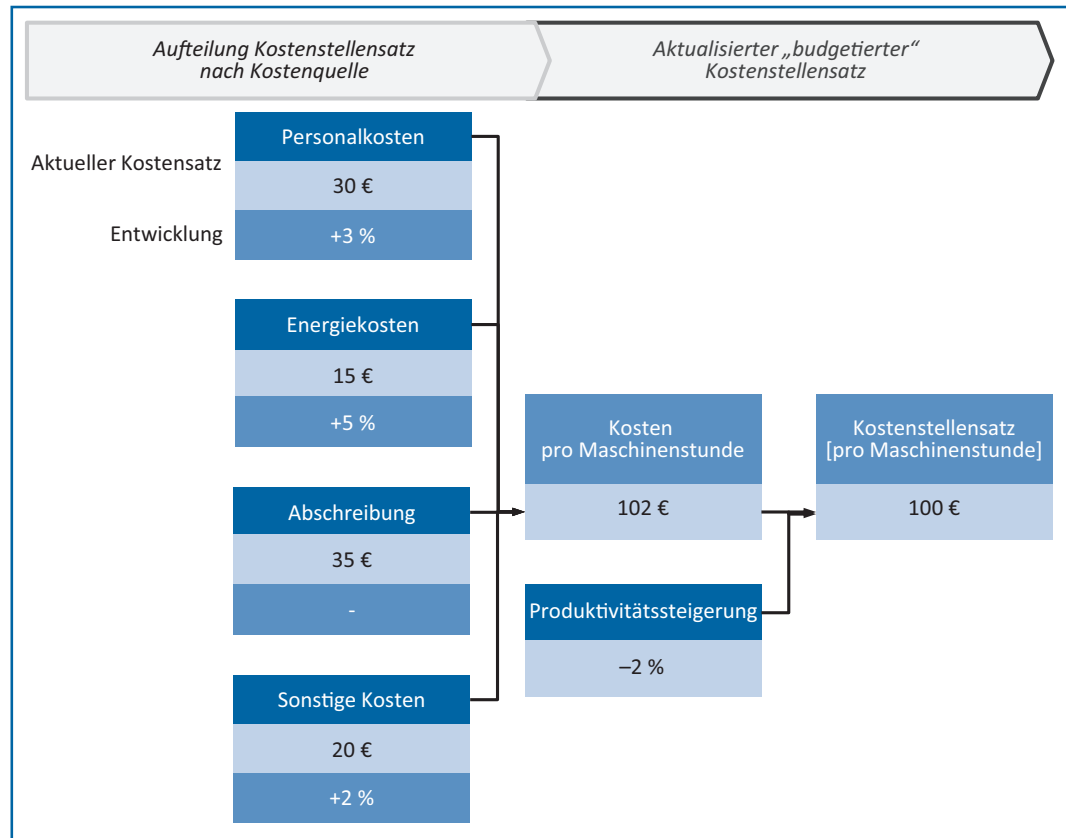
Aufteilung Kostenstellensatz nach Kostenquelle

Aktualisierter „budgetierter“ Kostenstellensatz

Aktueller Kostensatz

Entwicklung

Personalkosten

30 €

+3 %

Energiekosten

15 €

+5 %

Abschreibung

35 €

-

Sonstige Kosten

20 €

+2 %

Kosten pro Maschinenstunde

102 €

Produktivitätssteigerung

–2 %

Kostenstellensatz [pro Maschinenstunde]

100 €